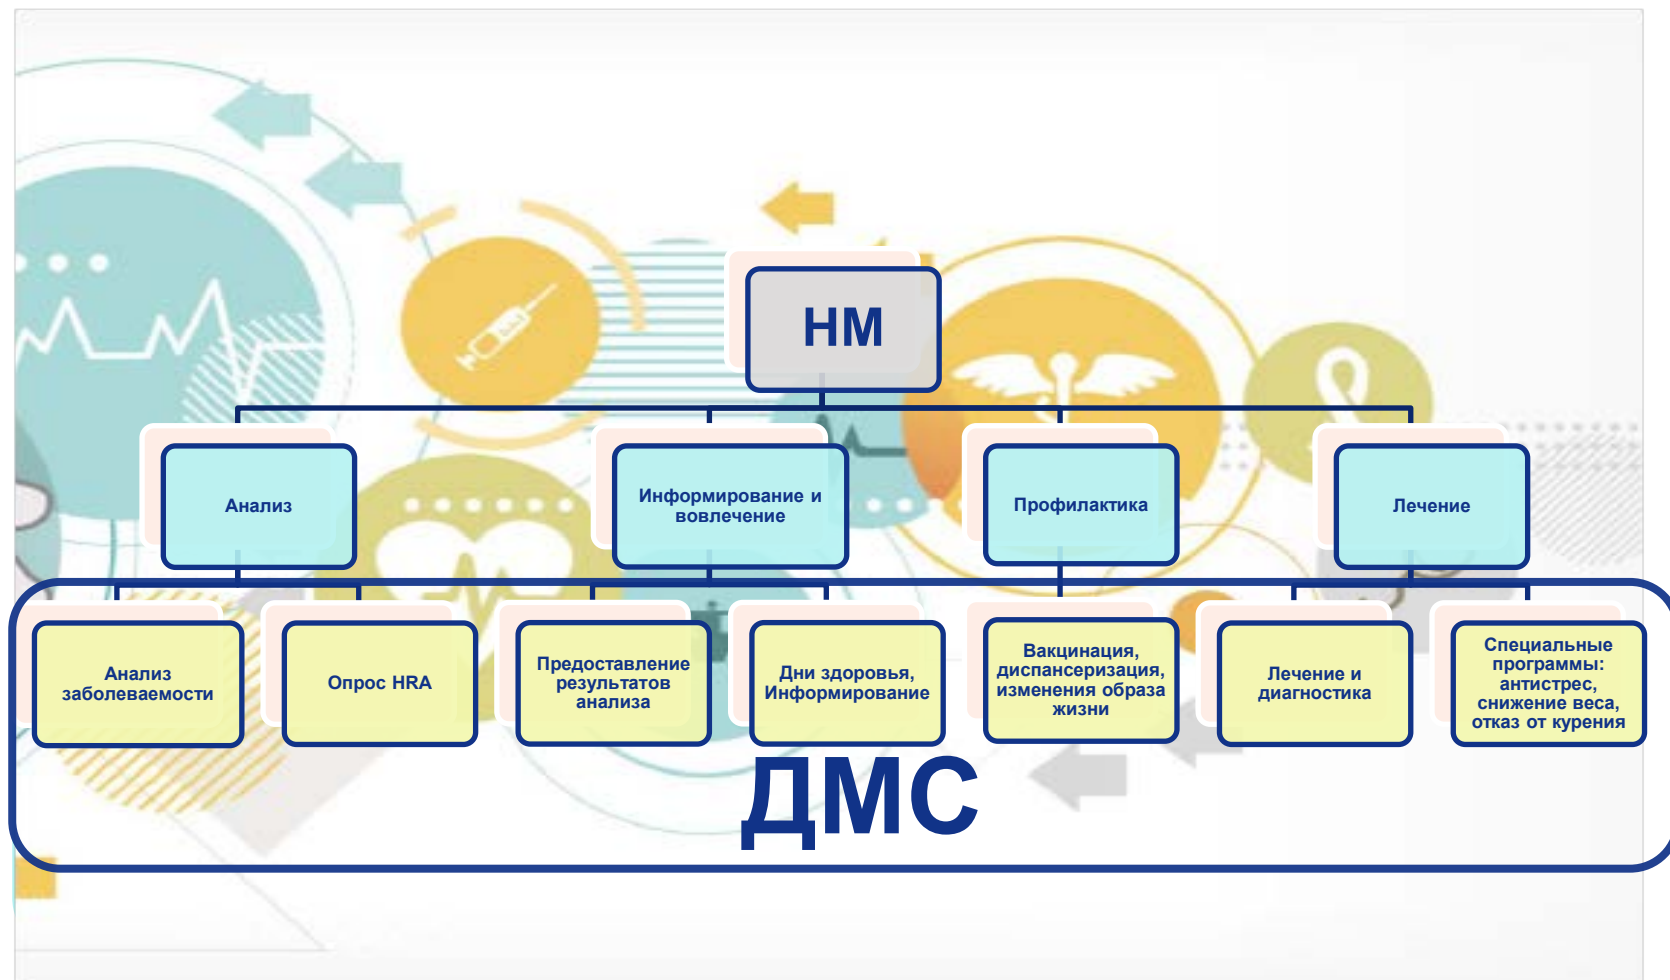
НМ

Анализ

Информирование и вовлечение

Профилактика

Лечение

Анализ заболеваемости

Опрос HRA

Предоставление результатов анализа

Дни здоровья, Информирование

Вакцинация, диспансеризация, изменения образа жизни

Лечение и диагностика

Специальные программы: антистрес, снижение веса, отказ от курения

ДМС